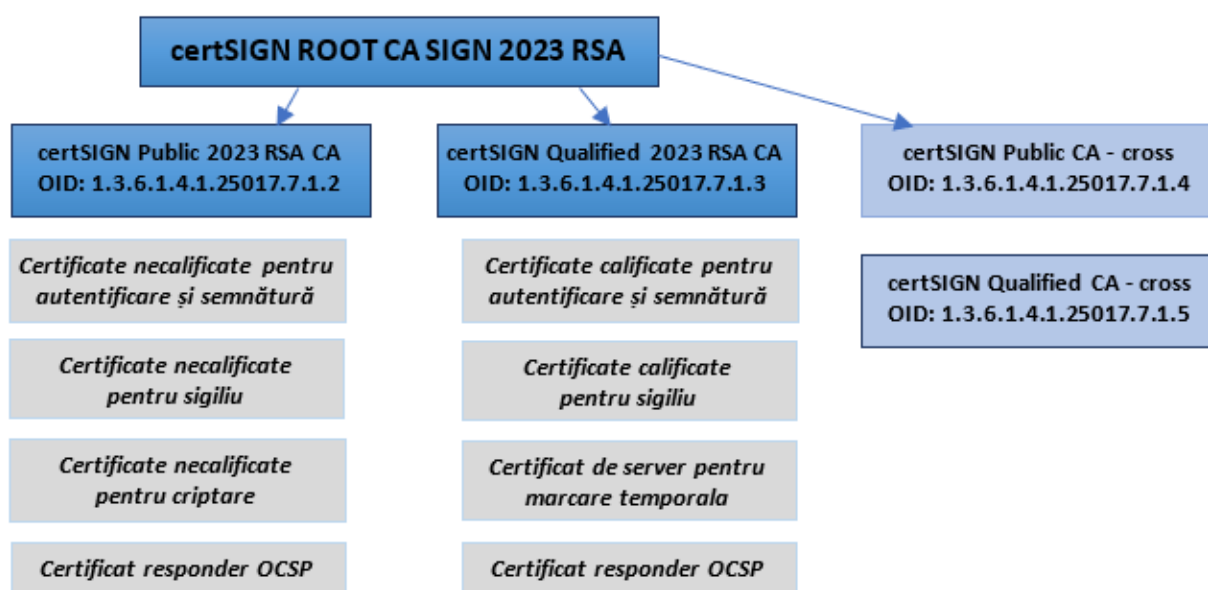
certSIGN ROOT CA SIGN 2023 RSA

certSIGN Public 2023 RSA CA
OID: 1.3.6.1.4.1.25017.7.1.2

Certificate necalificate pentru autentificare și semnătură

Certificate necalificate pentru sigiliu

Certificate necalificate pentru criptare

Certificat responder OCSP

certSIGN Qualified 2023 RSA CA
OID: 1.3.6.1.4.1.25017.7.1.3

Certificate calificate pentru autentificare și semnătură

Certificate calificate pentru sigiliu

Certificat de server pentru marcare temporala

Certificat responder OCSP

certSIGN Public CA - cross
OID: 1.3.6.1.4.1.25017.7.1.4

certSIGN Qualified CA - cross
OID: 1.3.6.1.4.1.25017.7.1.5